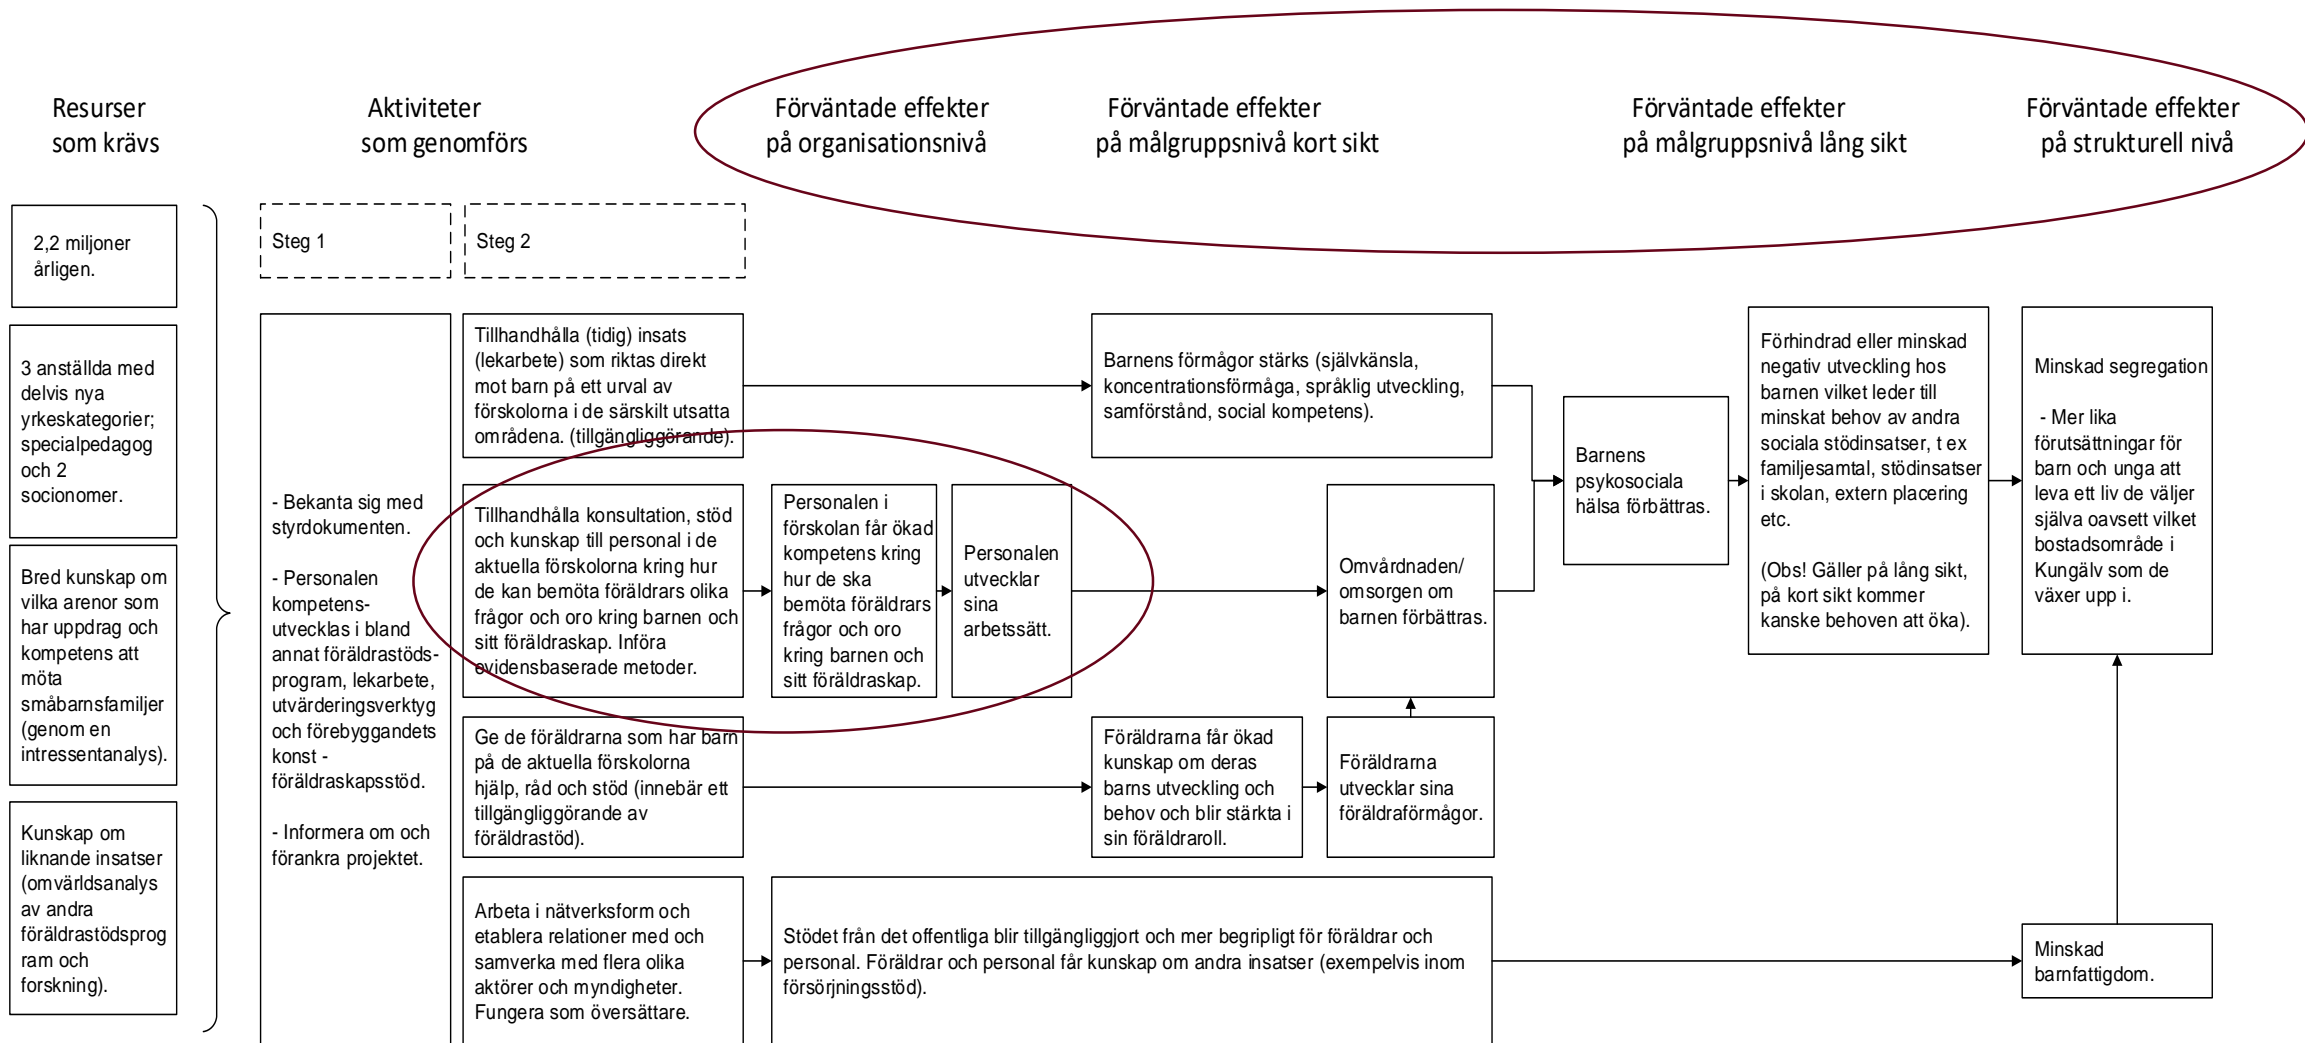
Resurser som krävs

Aktiviteter som genomförs

Förväntade effekter på organisationsnivå

Förväntade effekter på målgruppsnivå kort sikt

Förväntade effekter på målgruppsnivå lång sikt

Förväntade effekter på strukturell nivå

2,2 miljoner årligen.

3 anställda med delvis nya yrkeskategorier; specialpedagog och 2 socionomer.

Bred kunskap om vilka arenor som har uppdrag och kompetens att möta småbarnsfamiljer (genom en intressentanalys).

Kunskap om liknande insatser (omvärldsanalys av andra föräldrastödsprogram och forskning).

Steg 1

Steg 2

- Bekanta sig med styrdokumenten.

- Personalen kompetensutvecklas i bland annat föräldrastödsprogram, lekarbete, utvärderingsverktyg och förebyggandets konst - föräldraskapsstöd.

- Informera om och förankra projektet.

Tillhandhålla (tidig) insats (lekarbete) som riktas direkt mot barn på ett urval av förskolorna i de särskilt utsatta områdena. (tillgängliggörande).

Tillhandhålla konsultation, stöd och kunskap till personal i de aktuella förskolorna kring hur de kan bemöta föräldrars olika frågor och oro kring barnen och sitt föräldraskap. Införa evidensbaserade metoder.

Personalen i förskolan får ökad kompetens kring hur de ska bemöta föräldrars frågor och oro kring barnen och sitt föräldraskap.

Personalen utvecklar sina arbetssätt.

Ge de föräldrarna som har barn på de aktuella förskolorna hjälp, råd och stöd (innebär ett tillgängliggörande av föräldrastöd).

Arbeta i nätverksform och etablera relationer med och samverka med flera olika aktörer och myndigheter. Fungera som översättare.

Barnens förmågor stärks (självkänsla, koncentrationsförmåga, språklig utveckling, samförstånd, social kompetens).

Omvårdnaden/ omsorgen om barnen förbättras.

Föräldrarna får ökad kunskap om deras barns utveckling och behov och blir stärkta i sin föräldraroll.

Föräldrarna utvecklar sina föräldraförmågor.

Stödet från det offentliga blir tillgängliggjort och mer begripligt för föräldrar och personal. Föräldrar och personal får kunskap om andra insatser (exempelvis inom försörjningsstöd).

Barnens psykosociala hälsa förbättras.

Förhindrad eller minskad negativ utveckling hos barnen vilket leder till minskat behov av andra sociala stödinsatser, t ex familjesamtal, stödinsatser i skolan, extern placering etc.

(Obs! Gäller på lång sikt, på kort sikt kommer kanske behoven att öka).

Minskad segregation

- Mer lika förutsättningar för barn och unga att leva ett liv de väljer själva oavsett vilket bostadsområde i Kungälv som de växer upp i.

Minskad barnfattigdom.